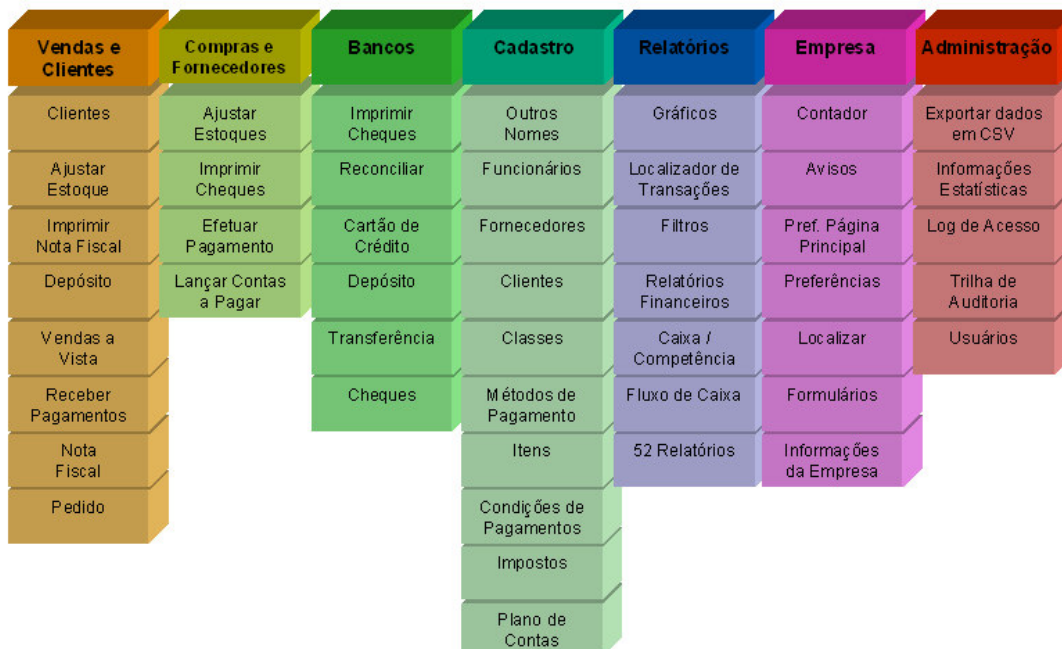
| Vendas e Clientes | Compras e Fornecedores | Bancos | Cadastro | Relatórios | Empresa | Administração |
|---|---|---|---|---|---|---|
| Clientes | Ajustar Estoques | Imprimir Cheques | Outros Nomes | Gráficos | Contador | Exportar dados em CSV |
| Ajustar Estoque | Imprimir Cheques | Reconciliar | Funcionários | Localizador de Transações | Avisos | Informações Estatísticas |
| Imprimir Nota Fiscal | Efetuar Pagamento | Cartão de Crédito | Fornecedores | Filtros | Pref. Página Principal | Log de Acesso |
| Depósito | Lançar Contas a Pagar | Depósito | Clientes | Relatórios Financeiros | Preferências | Trilha de Auditoria |
| Vendas a Vista | | Transferência | Classes | Caixa / Competência | Localizar | Usuários |
| Receber Pagamentos | | Cheques | Métodos de Pagamento | Fluxo de Caixa | Formulários | |
| Nota Fiscal | | | Itens | 52 Relatórios | Informações da Empresa | |
| Pedido | | | Condições de Pagamentos | | | |
| | | | Impostos | | | |
| | | | Plano de Contas | | | |